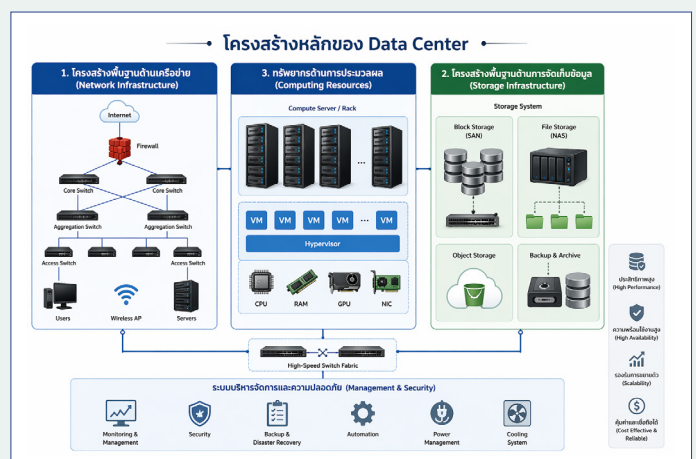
โครงสร้างหลักของ Data Center

1. โครงสร้างพื้นฐานด้านเครือข่าย (Network Infrastructure)

Internet
Firewall
Core Switch
Core Switch
Aggregation Switch
Aggregation Switch
Access Switch
Access Switch
Users
Wireless AP
Servers

3. ทรัพยากรด้านการประมวลผล (Computing Resources)

Compute Server / Rack
...
VM VM VM VM ... VM
Hypervisor
CPU
RAM
GPU
NIC

2. โครงสร้างพื้นฐานด้านการจัดเก็บข้อมูล (Storage Infrastructure)

Storage System
Block Storage (SAN)
File Storage (NAS)
Object Storage
Backup & Archive

ประสิทธิภาพสูง (High Performance)
ความพร้อมใช้งานสูง (High Availability)
รองรับการขยายตัว (Scalability)
คุ้มค่าและเชื่อถือได้ (Cost Effective & Reliable)

High-Speed Switch Fabric

ระบบบริหารจัดการและความปลอดภัย (Management & Security)

Monitoring & Management
Security
Backup & Disaster Recovery
Automation
Power Management
Cooling System